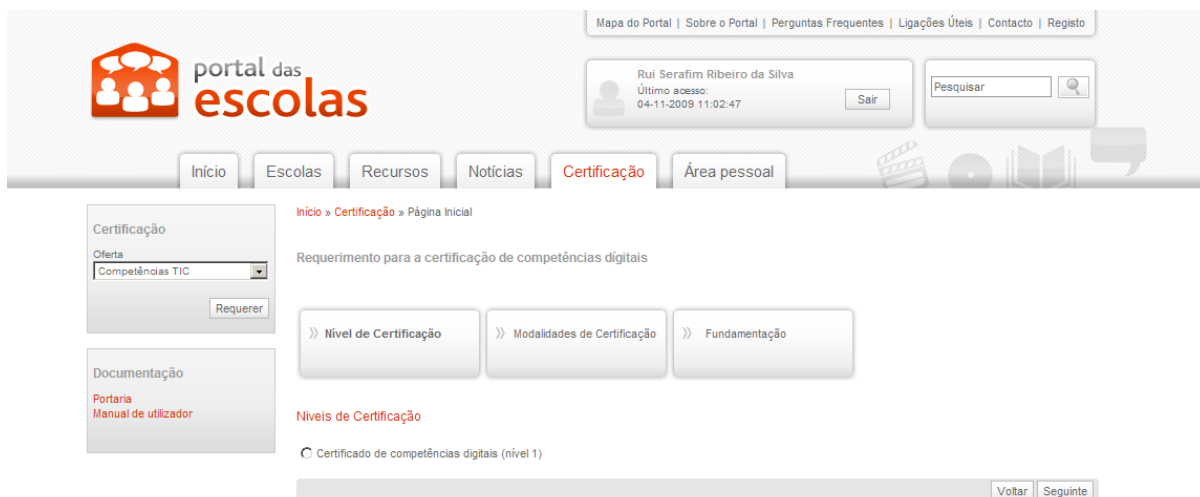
Mapa do Portal | Sobre o Portal | Perguntas Frequentes | Ligações Úteis | Contacto | Registo

portal das escolas

Rui Serafim Ribeiro da Silva
Último acesso:
04-11-2009 11:02:47
Sair

Pesquisar

Início
Escolas
Recursos
Notícias
Certificação
Área pessoal

Certificação
Oferta
Competências TIC
Requerer

Documentação
Portaria
Manual de utilizador

Início » Certificação » Página Inicial

Requerimento para a certificação de competências digitais

Nível de Certificação
Modalidades de Certificação
Fundamentação

Niveis de Certificação

Certificado de competências digitais (nível 1)

Voltar
Seguinte